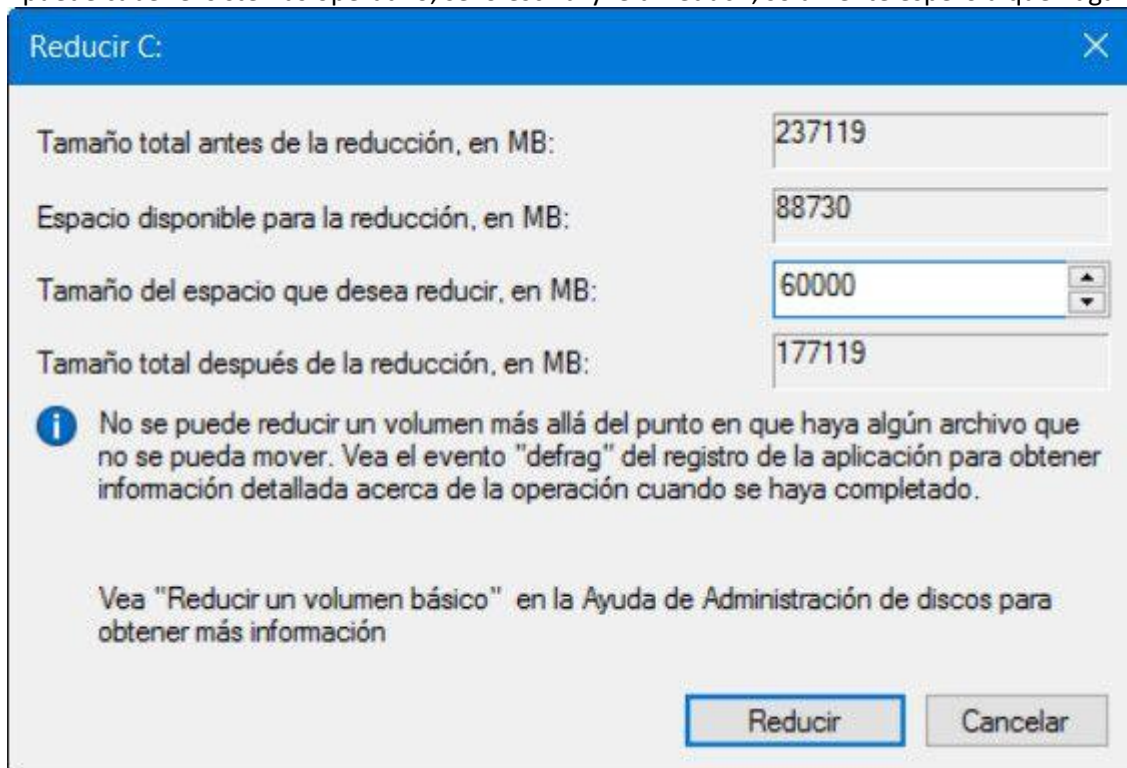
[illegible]

Reducir C:

Tamaño total antes de la reducción, en MB: 237119

Espacio disponible para la reducción, en MB: 88730

Tamaño del espacio que desea reducir, en MB: 60000

Tamaño total después de la reducción, en MB: 177119

No se puede reducir un volumen más allá del punto en que haya algún archivo que no se pueda mover. Vea el evento "defrag" del registro de la aplicación para obtener información detallada acerca de la operación cuando se haya completado.

Vea "Reducir un volumen básico" en la Ayuda de Administración de discos para obtener más información

Reducir Cancelar